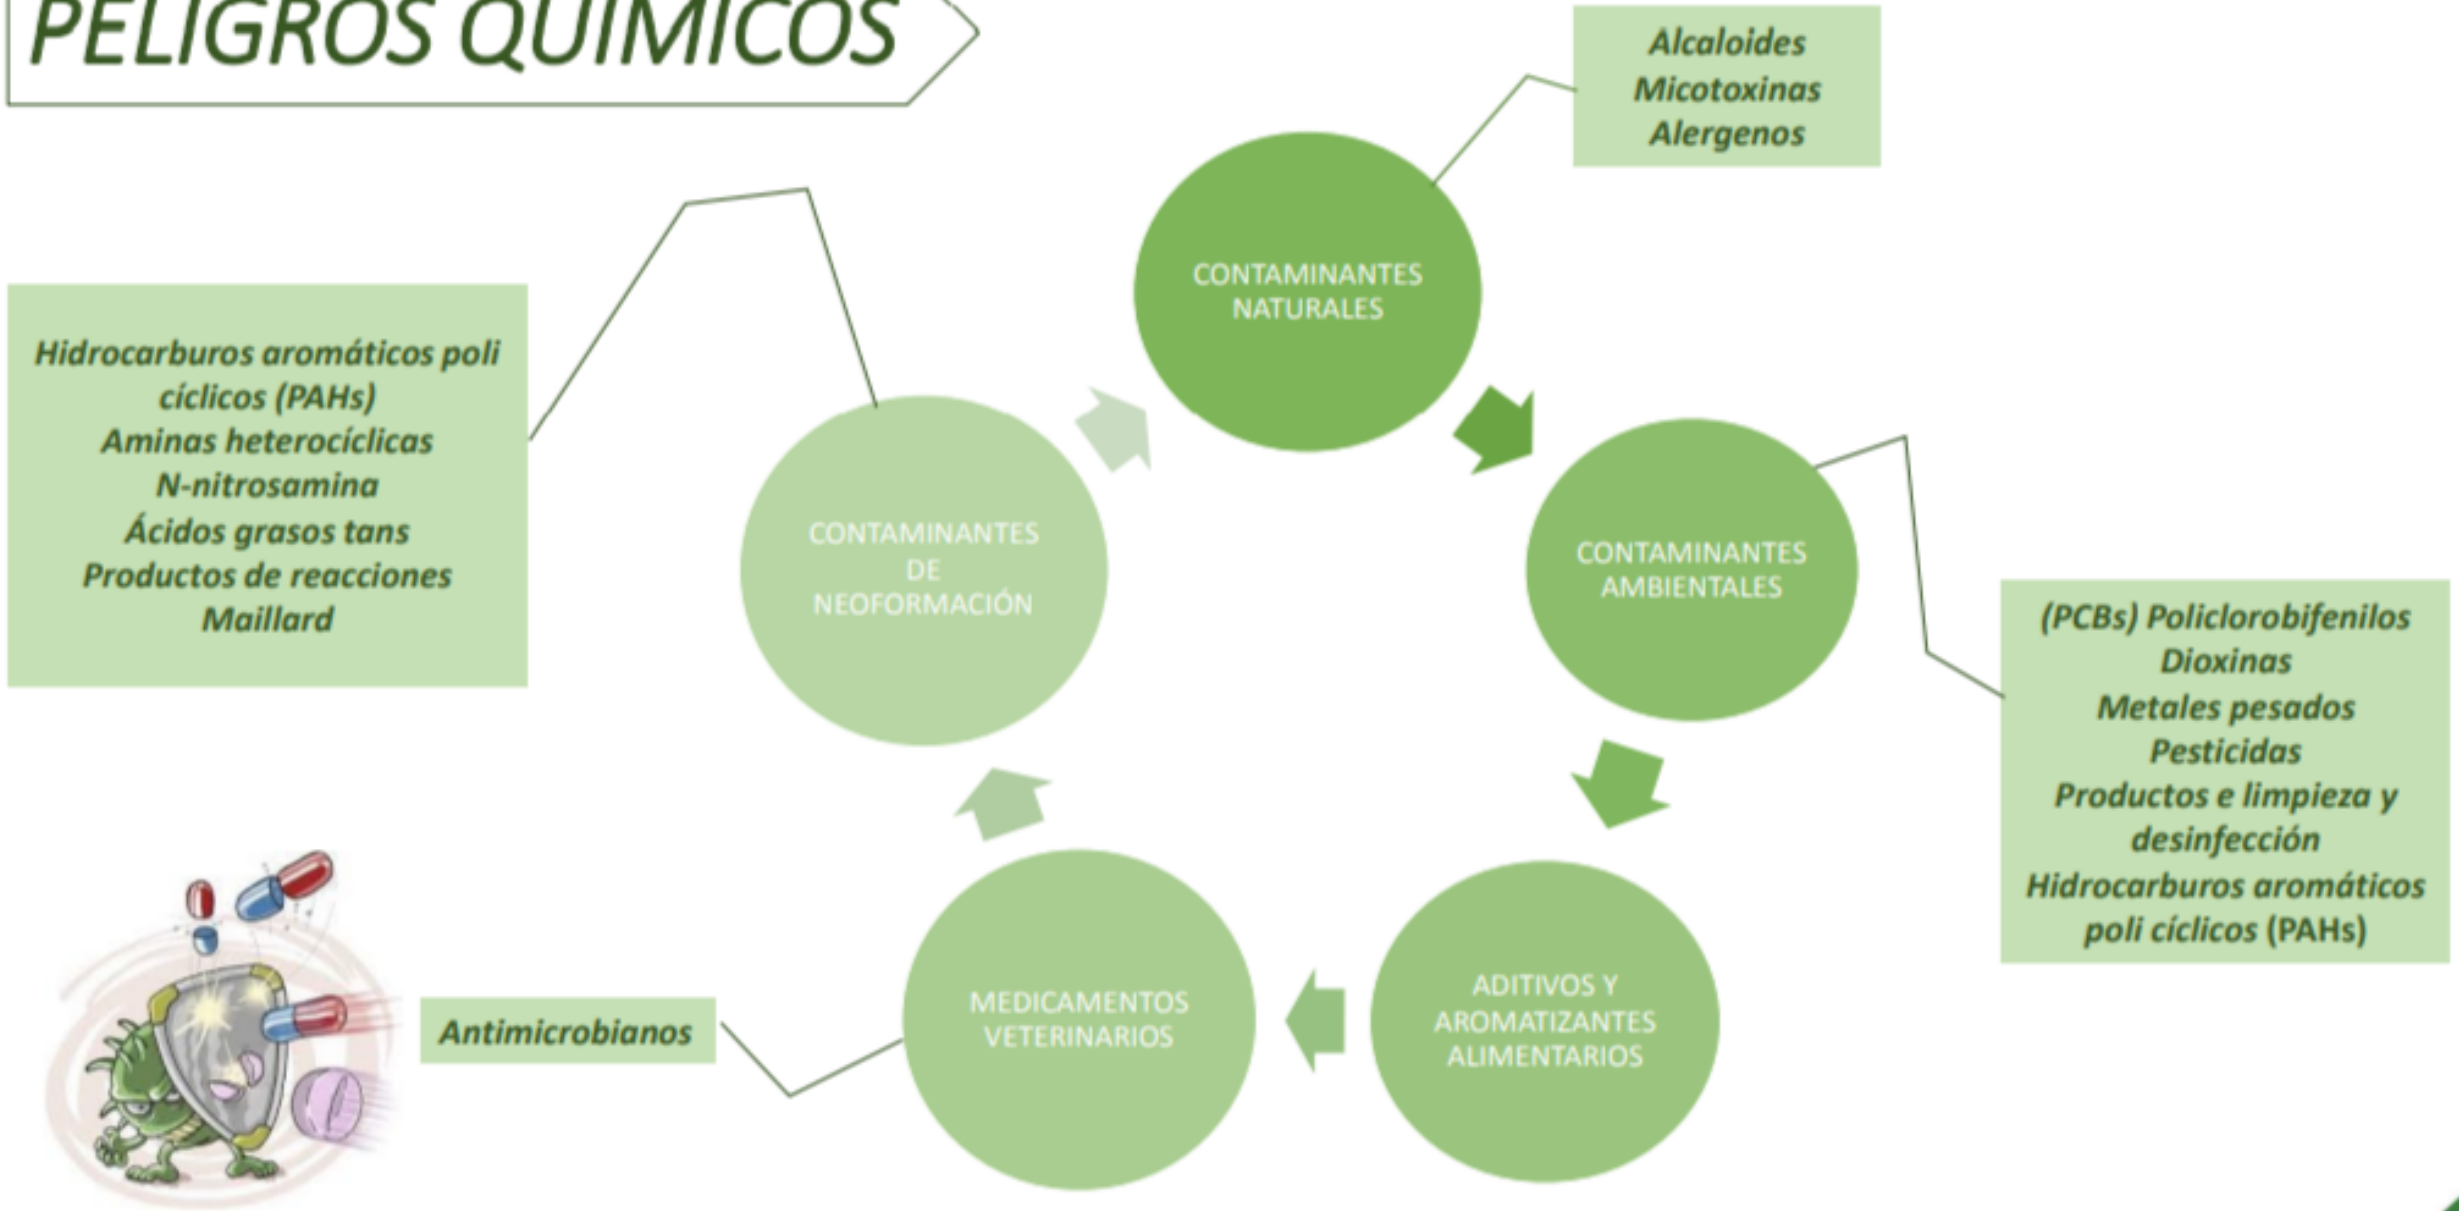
PELIGROS QUÍMICOS

Alcaloides
Micotoxinas
Alergenos

CONTAMINANTES NATURALES

Hidrocarburos aromáticos poli cíclicos (PAHs)
Aminas heterocíclicas
N-nitrosamina
Ácidos grasos tans
Productos de reacciones Maillard

CONTAMINANTES DE NEOFORMACIÓN

CONTAMINANTES AMBIENTALES

(PCBs) Policlorobifenilos
Dioxinas
Metales pesados
Pesticidas
Productos e limpieza y desinfección
Hidrocarburos aromáticos poli cíclicos (PAHs)

Antimicrobianos

MEDICAMENTOS VETERINARIOS

ADITIVOS Y AROMATIZANTES ALIMENTARIOS